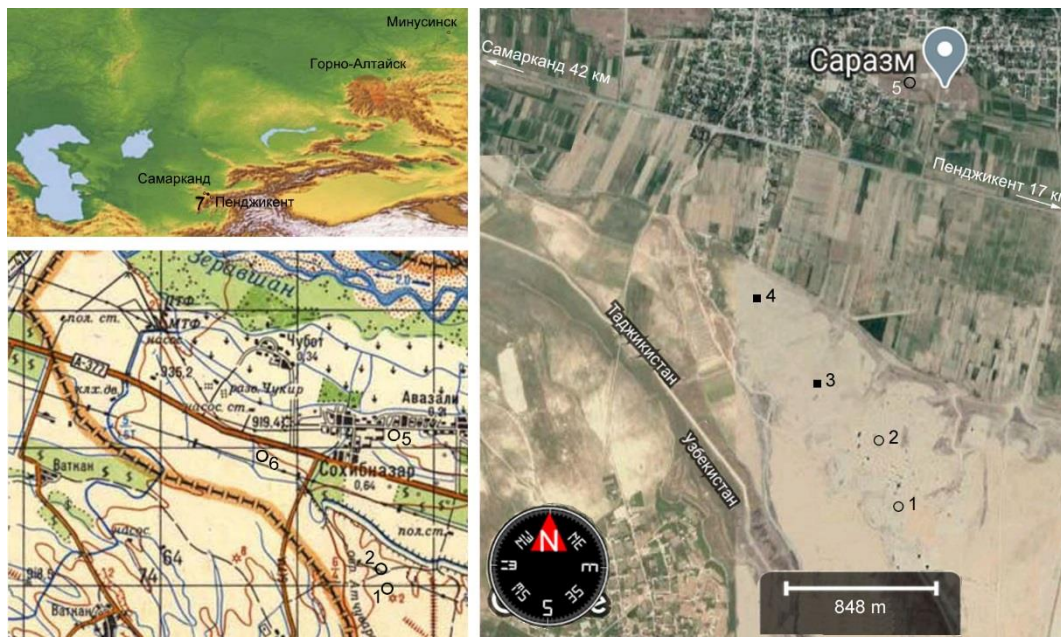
Минусинск
Горно-Алтайск
Самарканд
Пенджикент

Зеравшан
пол. ст.
МТФ
А-377
насос
935,2
Чубот
0,34
кях. дв.
разв. Чукир
насос. ст.
919,4
Авазали
0,31
5
6
Ваткан
Сохибназар
0,64
пол. ст.
64
74
2
1
Ваткан

Самарканд 42 км
Саразм
5
Пенджикент 17 км
4
3
2
1
Таджикистан
Узбекистан
N
NE
E
SE
S
SW
W
NW
848 m